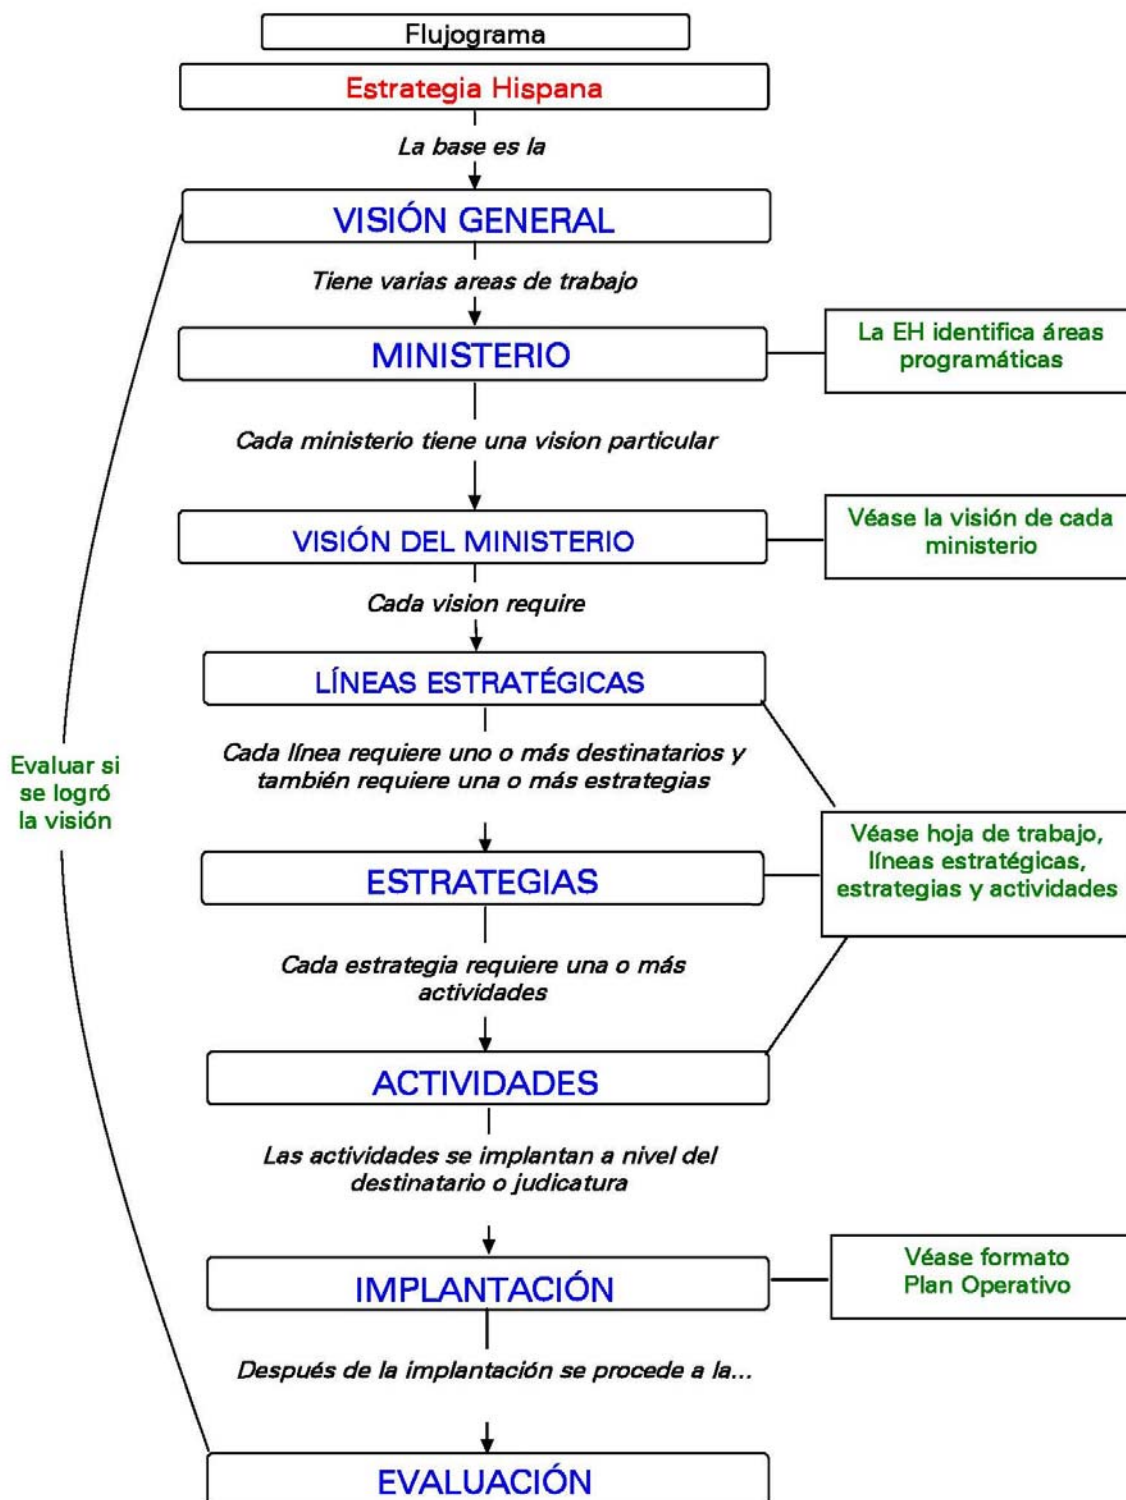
Flujograma

Estrategia Hispana

La base es la

VISIÓN GENERAL

Tiene varias areas de trabajo

MINISTERIO

La EH identifica áreas programáticas

Cada ministerio tiene una vision particular

VISIÓN DEL MINISTERIO

Véase la visión de cada ministerio

Cada vision require

LÍNEAS ESTRATÉGICAS

Cada línea requiere uno o más destinatarios y también requiere una o más estrategias

Evaluar si se logró la visión

ESTRATEGIAS

Véase hoja de trabajo, líneas estratégicas, estrategias y actividades

Cada estrategia requiere una o más actividades

ACTIVIDADES

Las actividades se implantan a nivel del destinatario o judicatura

IMPLANTACIÓN

Véase formato Plan Operativo

Después de la implantación se procede a la...

EVALUACIÓN